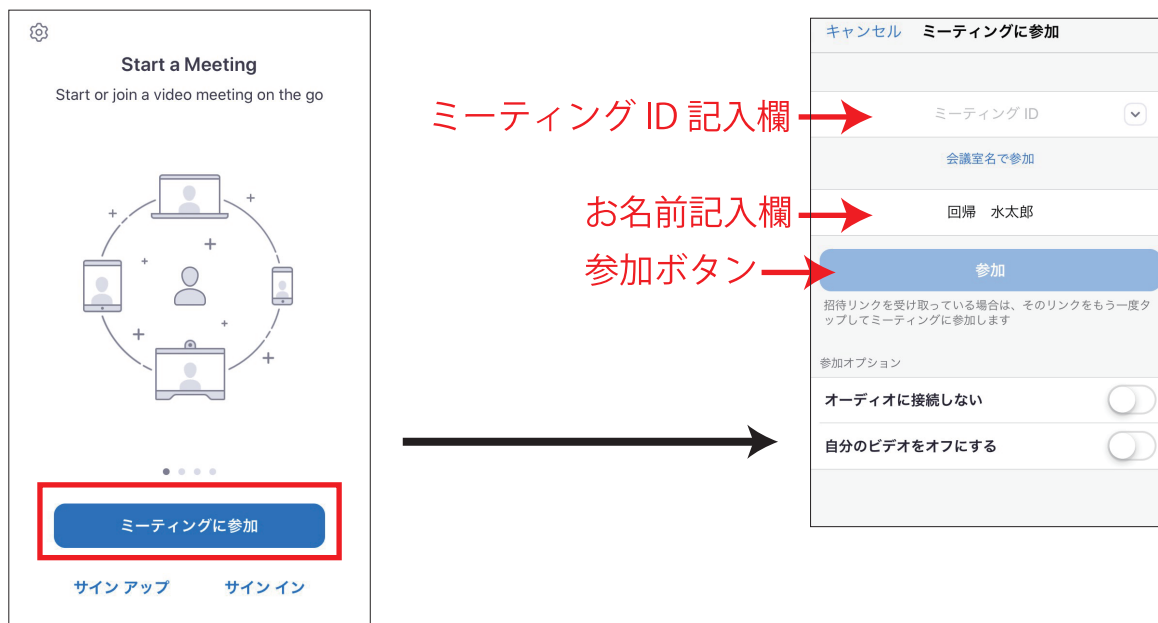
Start a Meeting

Start or join a video meeting on the go

ミーティングに参加

サイン アップ　サイン イン

ミーティング ID 記入欄

お名前記入欄

参加ボタン

キャンセル　ミーティングに参加

ミーティング ID

会議室名で参加

回帰　水太郎

参加

招待リンクを受け取っている場合は、そのリンクをもう一度タップしてミーティングに参加します

参加オプション

オーディオに接続しない

自分のビデオをオフにする